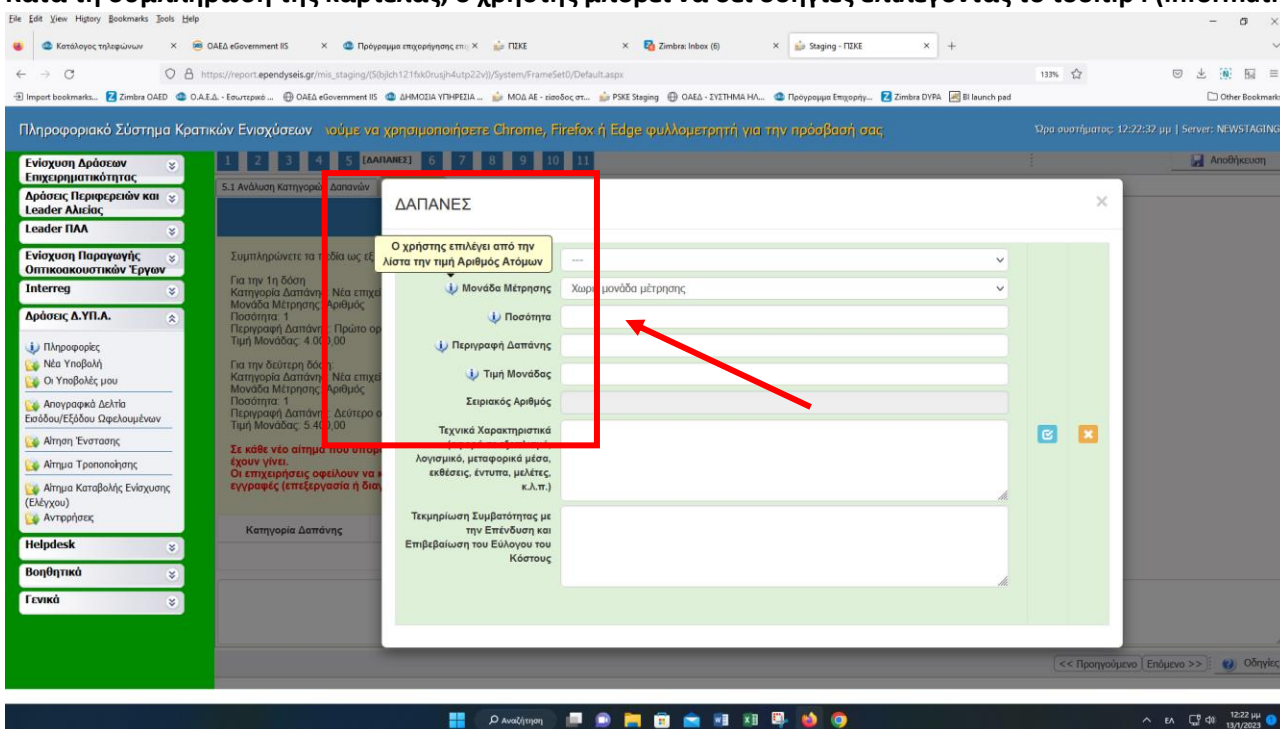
Κατά τη συμπλήρωση της καρτέλας, ο χρήστης μπορεί να δει οδηγίες επιλέγοντας το tooltip i (informati

File Edit View History Bookmarks Tools Help

Κατάλογος τηλεφώνων × ΟΑΕΔ eGovernment IIS × Πρόγραμμα επιχορήγησης επι × ΠΣΚΕ × Zimbra: Inbox (6) × Staging - ΠΣΚΕ × +

https://report.ependyseis.gr/mis_staging/(S(bjlch121fsk0rusjh4utp22v))/System/FrameSet0/Default.aspx 133%

Import bookmarks... Zimbra OAED O.A.E.Δ. - Εσωτερικό ... ΟΑΕΔ eGovernment IIS ΔΗΜΟΣΙΑ ΥΠΗΡΕΣΙΑ ... ΜΟΔ ΑΕ - είσοδος στ... PSKE Staging ΟΑΕΔ - ΣΥΣΤΗΜΑ Η/Λ... Πρόγραμμα Επιχορήγ... Zimbra DYPA BI launch pad Other Bookmarks

Πληροφοριακό Σύστημα Κρατικών Ενισχύσεων ιούμε να χρησιμοποιήσετε Chrome, Firefox ή Edge φυλλομετρητή για την πρόσβασή σας Ώρα συστήματος: 12:22:32 μμ | Server: NEWSTAGING

Ενίσχυση Δράσεων Επιχειρηματικότητας
Δράσεις Περιφερειών και Leader Αλιείας
Leader ΠΑΑ
Ενίσχυση Παραγωγής Οπτικοακουστικών Έργων
Interreg
Δράσεις Δ.ΥΠ.Α.
Πληροφορίες
Νέα Υποβολή
Οι Υποβολές μου
Απογραφικά Δελτία Εισόδου/Εξόδου Ωφελουμένων
Αίτηση Ένστασης
Αίτημα Τροποποίησης
Αίτημα Καταβολής Ενίσχυσης (Ελέγχου)
Αντιρρήσεις
Helpdesk
Βοηθητικά
Γενικά

1 2 3 4 5 [ΔΑΠΑΝΕΣ] 6 7 8 9 10 11 Αποθήκευση

5.1 Ανάλυση Κατηγοριών Δαπανών

Συμπληρώνετε τα πεδία ως εξ
Για την 1η δόση
Κατηγορία Δαπάνης: Νέα επιχει
Μονάδα Μέτρησης: Αριθμός
Ποσότητα: 1
Περιγραφή Δαπάνης: Πρώτο ορ
Τιμή Μονάδας: 4.000,00
Για την δεύτερη δόση
Κατηγορία Δαπάνης: Νέα επιχει
Μονάδα Μέτρησης: Αριθμός
Ποσότητα: 1
Περιγραφή Δαπάνης: Δεύτερο ο
Τιμή Μονάδας: 5.400,00
Σε κάθε νέο αίτημα που υποβ
έχουν γίνει.
Οι επιχειρήσεις οφείλουν να κ
εγγραφές (επεξεργασία ή δια

Κατηγορία Δαπάνης

ΔΑΠΑΝΕΣ ×

Ο χρήστης επιλέγει από την λίστα την τιμή Αριθμός Ατόμων
---
Μονάδα Μέτρησης Χωρίς μονάδα μέτρησης
Ποσότητα
Περιγραφή Δαπάνης
Τιμή Μονάδας
Σειριακός Αριθμός
Τεχνικά Χαρακτηριστικά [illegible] λογισμικό, μεταφορικά μέσα, εκθέσεις, έντυπα, μελέτες, κ.λ.π.)
Τεκμηρίωση Συμβατότητας με την Επένδυση και Επιβεβαίωση του Εύλογου του Κόστους

<< Προηγούμενο Επόμενο >> Οδηγίες

Αναζήτηση

ΕΛ 12:22 μμ 13/1/2023